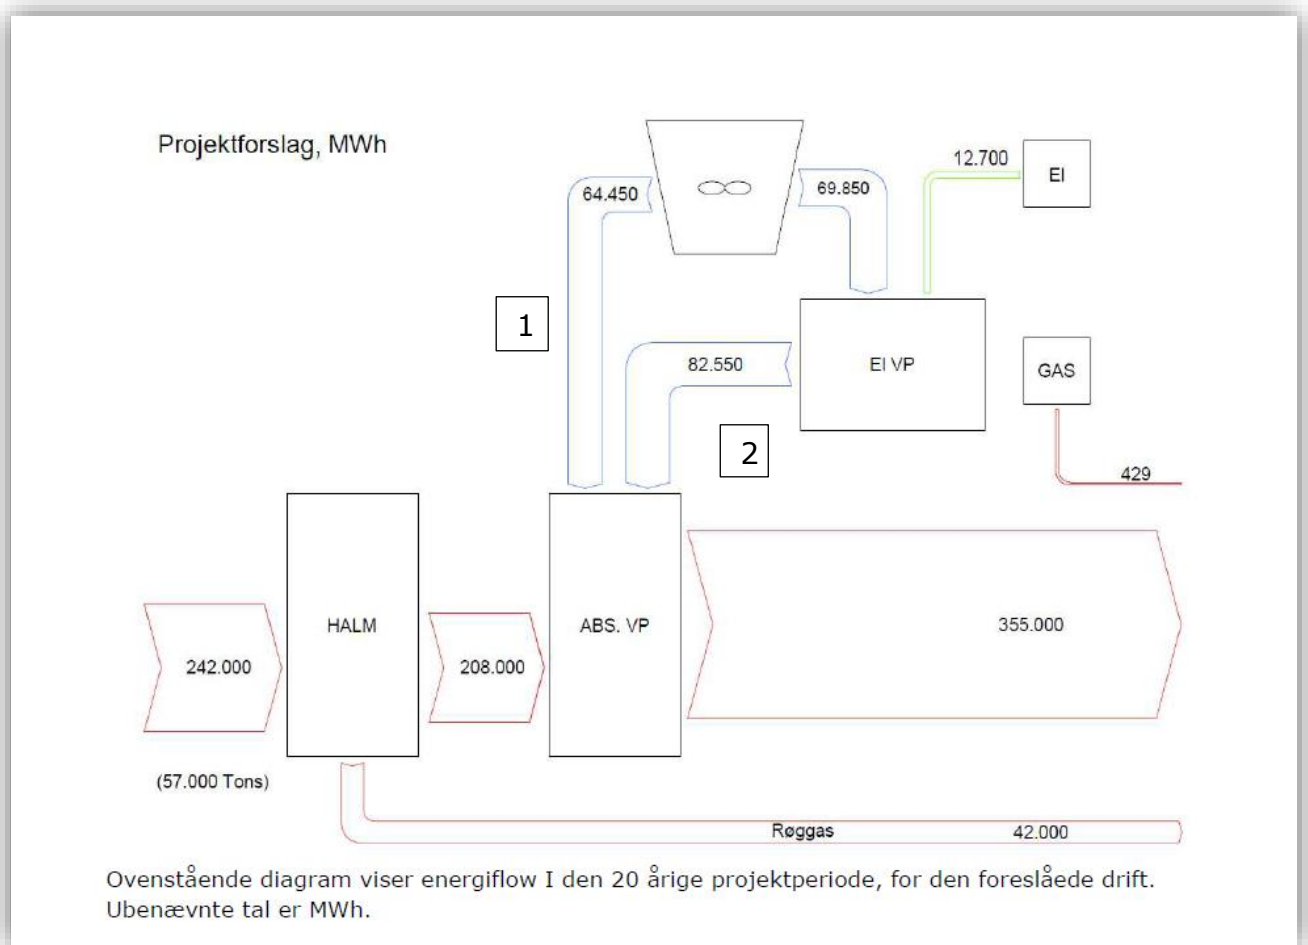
Projektforslag, MWh

64.450

69.850

12.700

El

1

82.550

El VP

GAS

2

429

242.000

HALM

208.000

ABS. VP

355.000

(57.000 Tons)

Røggas

42.000

Ovenstående diagram viser energiflow I den 20 årige projektperiode, for den foreslåede drift. Ubenævnte tal er MWh.